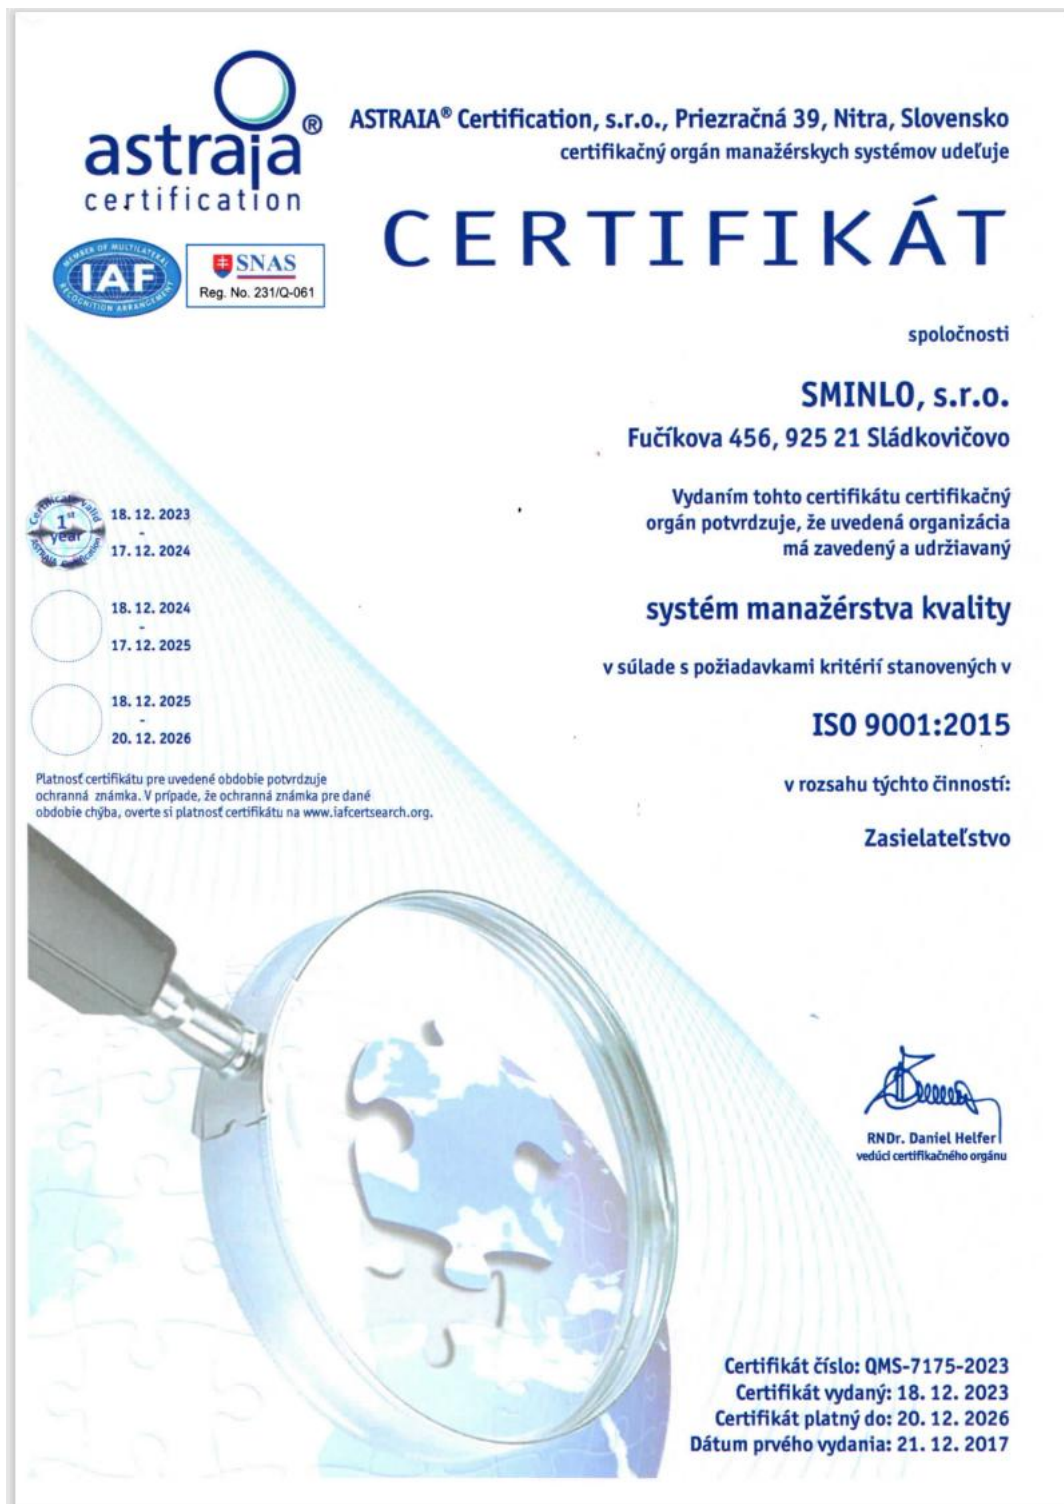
astraia®
certification

IAF
MEMBER OF MULTILATERAL RECOGNITION ARRANGEMENT

SNAS
Reg. No. 231/Q-061

ASTRAIA® Certification, s.r.o., Priezračná 39, Nitra, Slovensko
certifikačný orgán manažérskych systémov udeľuje

CERTIFIKÁT

spoločnosti

SMINLO, s.r.o.
Fučíkova 456, 925 21 Sládkovičovo

Vydaním tohto certifikátu certifikačný orgán potvrdzuje, že uvedená organizácia má zavedený a udržiavaný

systém manažérstva kvality

v súlade s požiadavkami kritérií stanovených v

ISO 9001:2015

v rozsahu týchto činností:

Zasielateľstvo

Certificate valid 1st year ASTRAIA certification
18. 12. 2023
-
17. 12. 2024

18. 12. 2024
-
17. 12. 2025

18. 12. 2025
-
20. 12. 2026

Platnosť certifikátu pre uvedené obdobie potvrdzuje ochranná známka. V prípade, že ochranná známka pre dané obdobie chýba, overte si platnosť certifikátu na www.iafcertsearch.org.

RNDr. Daniel Helfer
vedúci certifikačného orgánu

Certifikát číslo: QMS-7175-2023
Certifikát vydaný: 18. 12. 2023
Certifikát platný do: 20. 12. 2026
Dátum prvého vydania: 21. 12. 2017